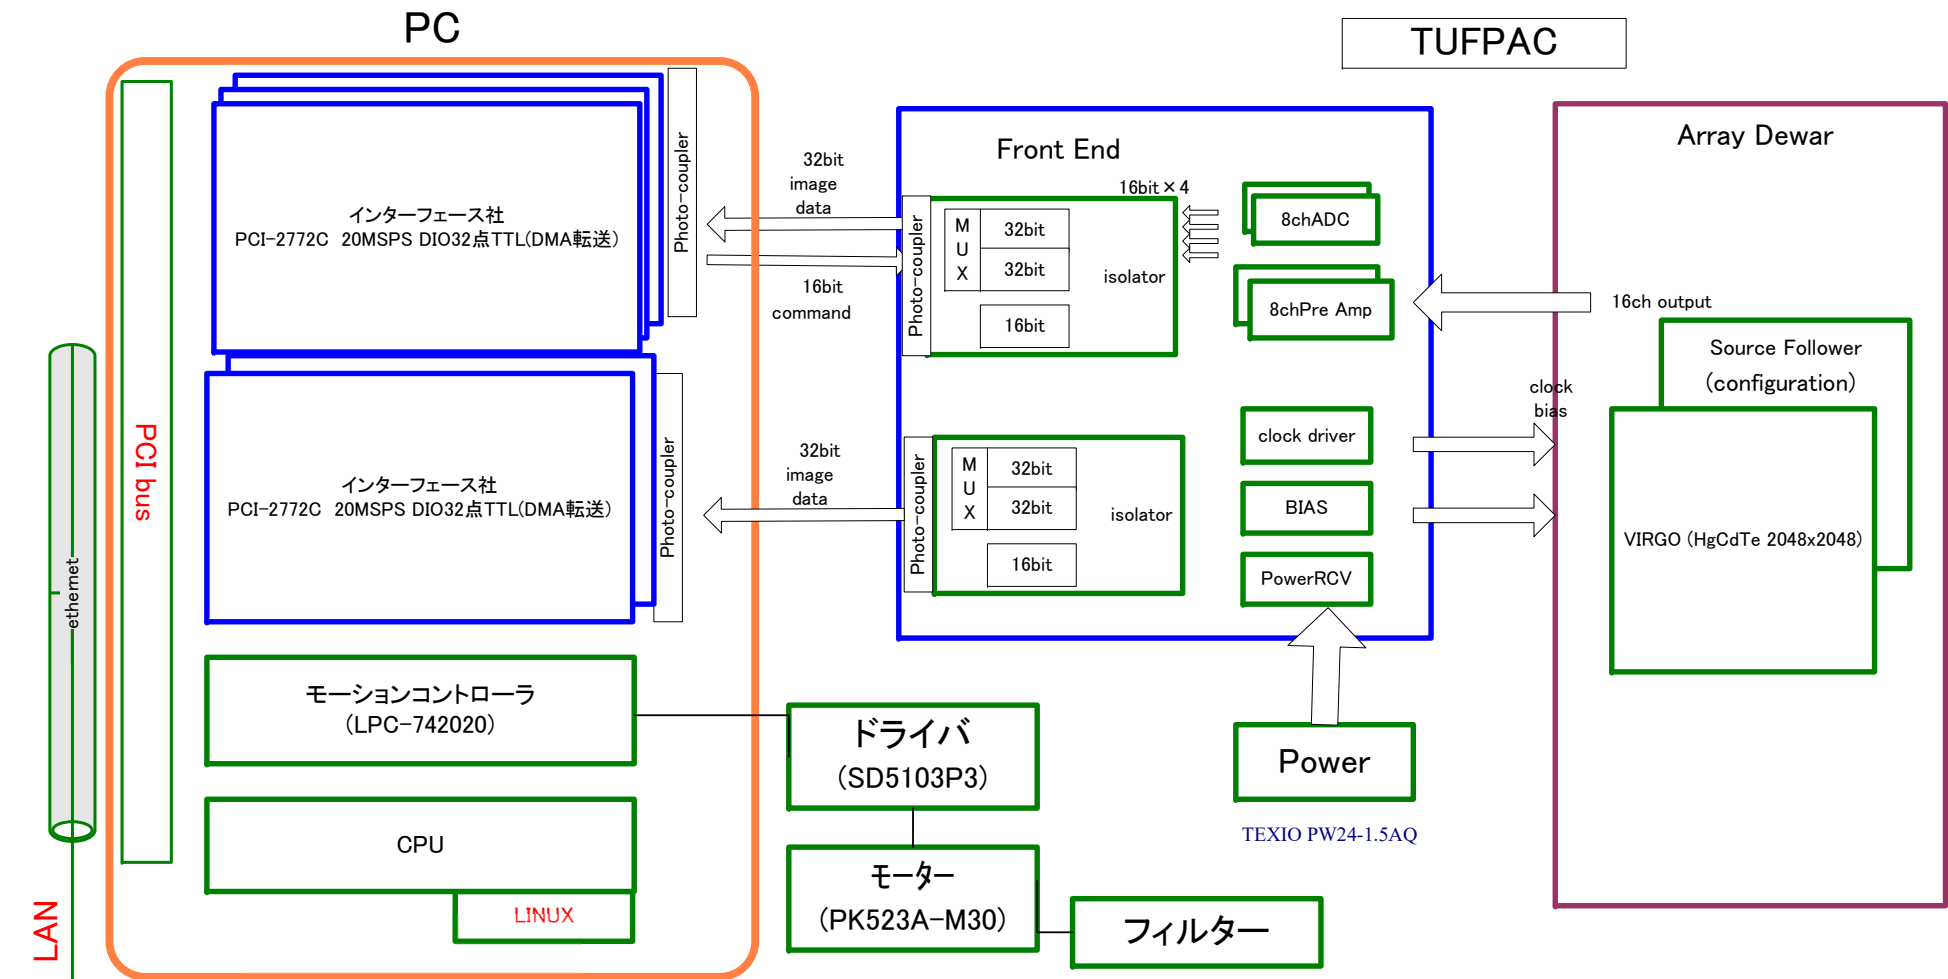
PC

TUFPAC

インターフェース社
PCI-2772C 20MSPS DIO32点TTL(DMA転送)

Photo-coupler

インターフェース社
PCI-2772C 20MSPS DIO32点TTL(DMA転送)

Photo-coupler

PCI bus

ethernet

LAN

32bit image data

16bit command

32bit image data

Front End

16bit × 4

Photo-coupler

M U X

32bit

32bit

16bit

isolator

Photo-coupler

M U X

32bit

32bit

16bit

isolator

8chADC

8chPre Amp

clock driver

BIAS

PowerRCV

Array Dewar

16ch output

Source Follower (configuration)

clock

bias

VIRGO (HgCdTe 2048x2048)

モーションコントローラ
(LPC-742020)

CPU

LINUX

ドライバ
(SD5103P3)

モーター
(PK523A-M30)

フィルター

Power

TEXIO PW24-1.5AQ